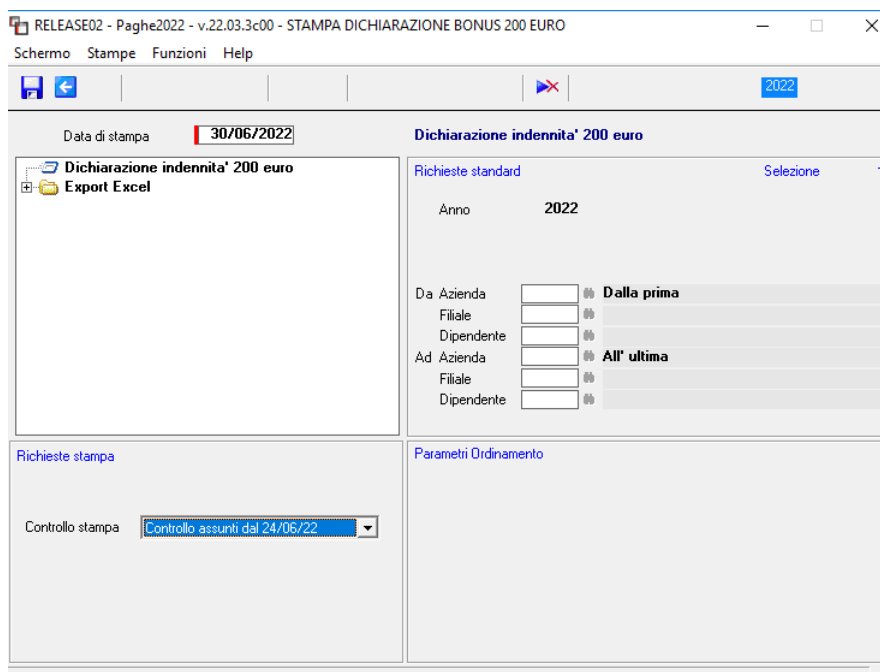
RELEASE02 - Paghe2022 - v.22.03.3c00 - STAMPA DICHIARAZIONE BONUS 200 EURO

Schermo Stampe Funzioni Help

2022

Data di stampa 30/06/2022

Dichiarazione indennita' 200 euro

Dichiarazione indennita' 200 euro
Export Excel

Richieste standard

Selezione

Anno 2022

Da Azienda Dalla prima
Filiale
Dipendente
Ad Azienda All' ultima
Filiale
Dipendente

Richieste stampa

Controllo stampa Controllo assunti dal 24/06/22

Parametri Ordinamento